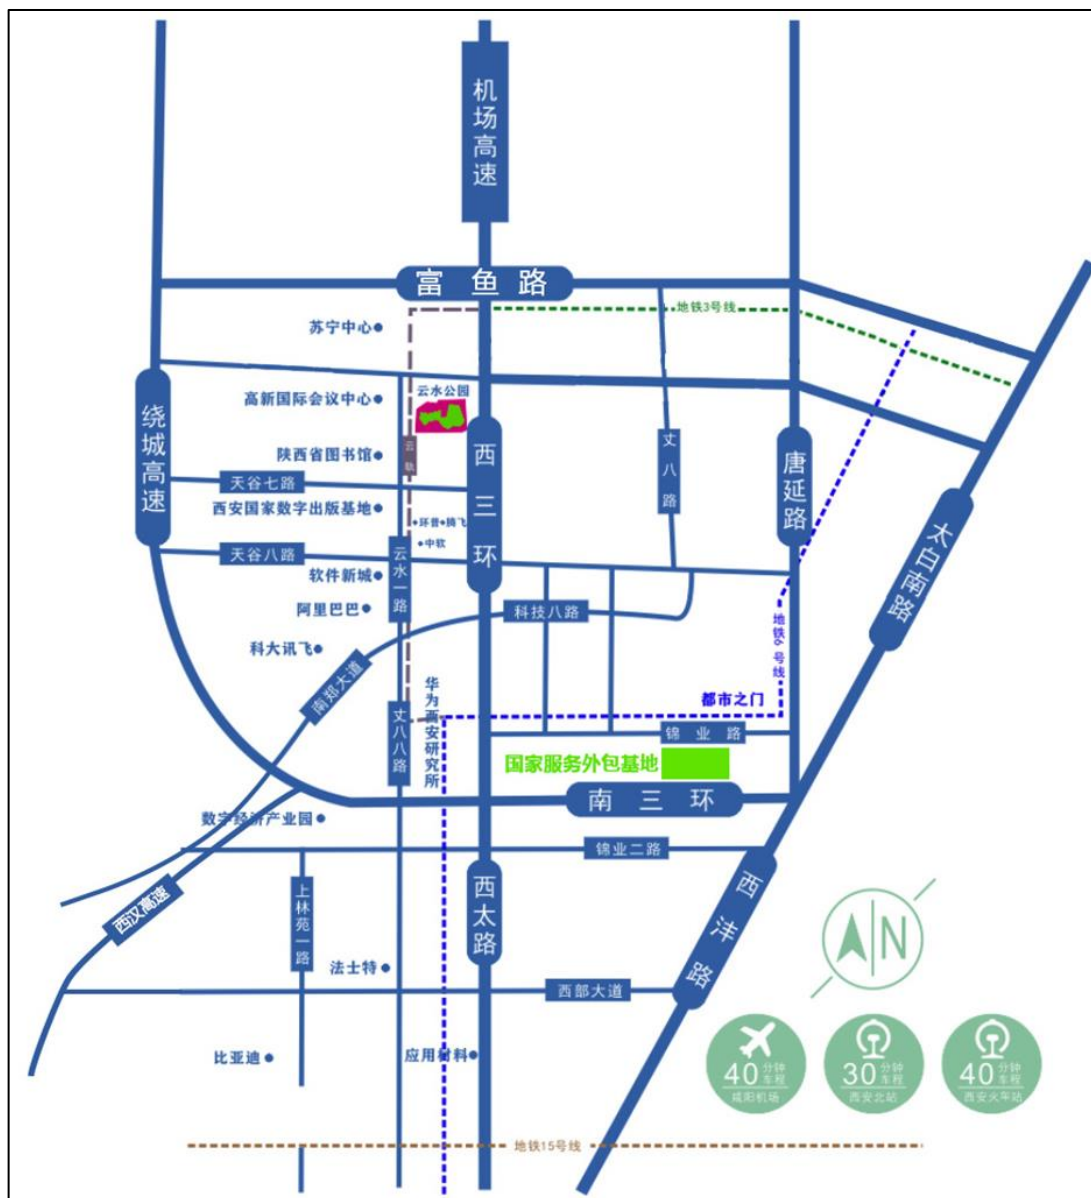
机场高速
富鱼路
地铁3号线
苏宁中心
云水公园
高新国际会议中心
陕西省图书馆
云轨
西三环
文八路
唐延路
绕城高速
天谷七路
西安国家数字出版基地
环普
腾飞
中软
天谷八路
云水一路
软件新城
阿里巴巴
科技八路
科大讯飞
地铁号线
太白南路
南翔大道
华为西安研究所
都市之门
文八路
锦业路
国家服务外包基地
南三环
数字经济产业园
锦业二路
西汉高速
上林苑一路
西太路
西沣路
法士特
西部大道
N
比亚迪
应用材料
40 分钟车程 咸阳机场
30 分钟车程 西安北站
40 分钟车程 西安火车站
地铁15号线